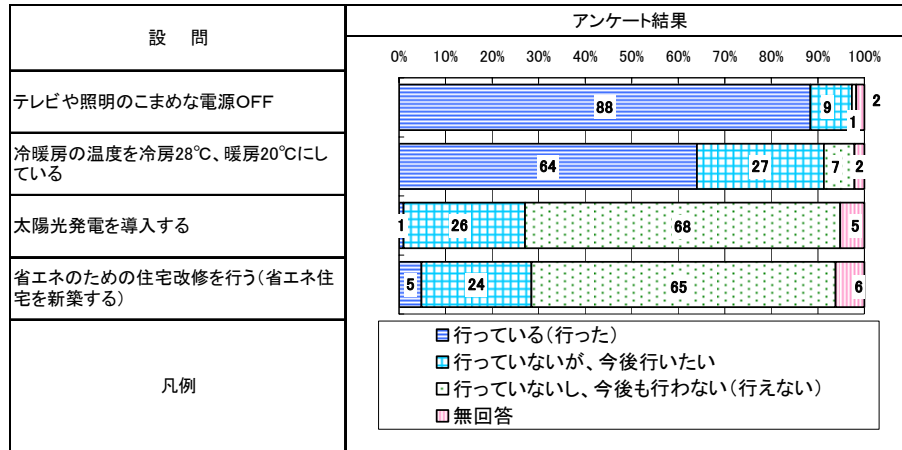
| 設　問 | アンケート結果 |
|---|---|
| | 0%　10%　20%　30%　40%　50%　60%　70%　80%　90%　100% |
| テレビや照明のこまめな電源OFF | 88　9　1　2 |
| 冷暖房の温度を冷房28℃、暖房20℃にしている | 64　27　7　2 |
| 太陽光発電を導入する | 1　26　68　5 |
| 省エネのための住宅改修を行う（省エネ住宅を新築する） | 5　24　65　6 |
| 凡例 | ■行っている（行った）<br>■行っていないが、今後行いたい<br>□行っていないし、今後も行わない（行えない）<br>■無回答 |